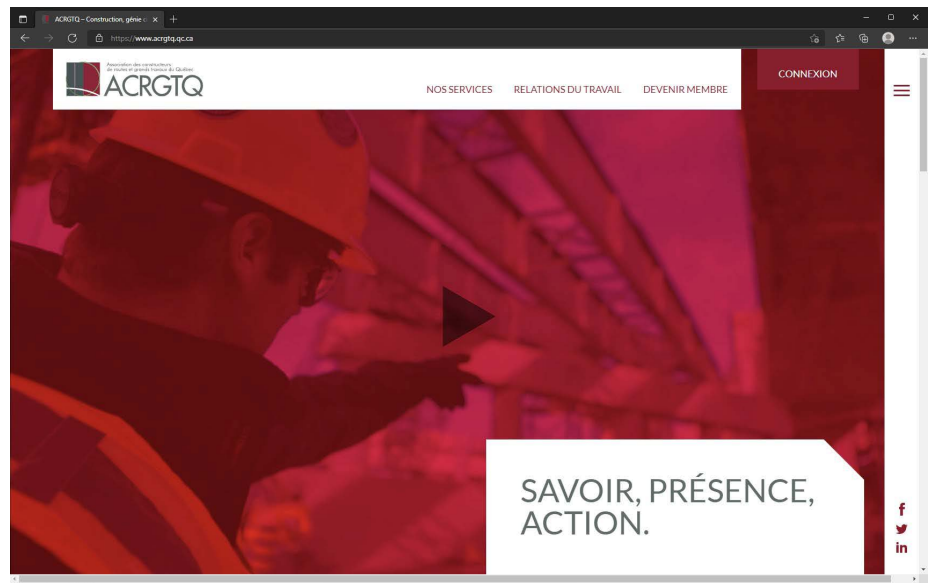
ACRGTQ – Construction, génie c ×

https://www.acrgtq.qc.ca

Association des constructeurs de routes et grands travaux du Québec
ACRGTQ

NOS SERVICES RELATIONS DU TRAVAIL DEVENIR MEMBRE

CONNEXION

SAVOIR, PRÉSENCE, ACTION.

f
in